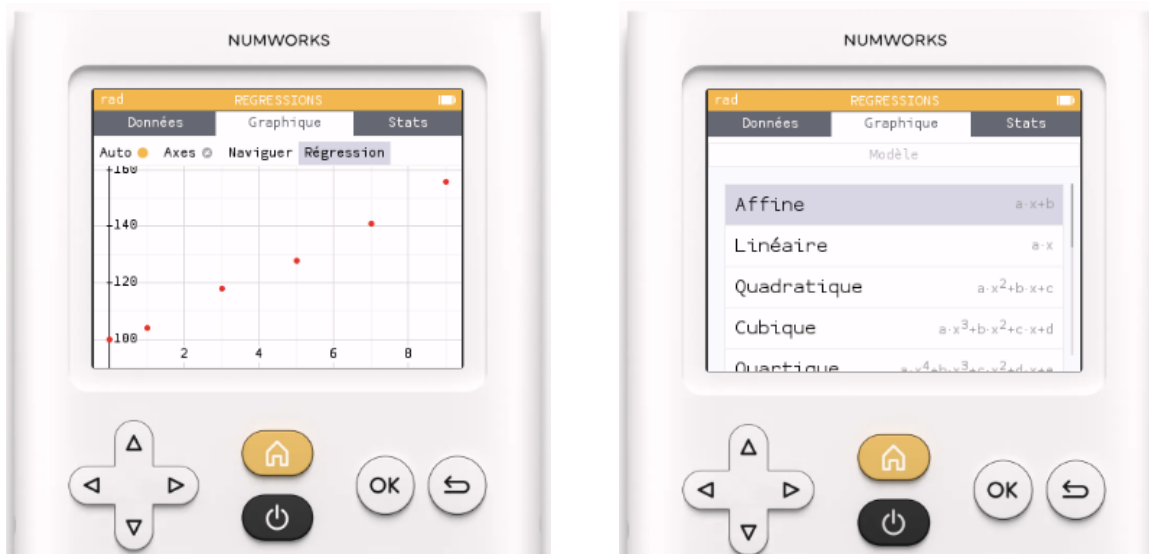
NUMWORKS

rad REGRESSIONS

| Données | Graphique | Stats |
|---|---|---|

Auto Axes Naviguer Régression

160

140

120

100

2 4 6 8

OK

NUMWORKS

rad REGRESSIONS

| Données | Graphique | Stats |
|---|---|---|

Modèle

Affine $a \cdot x+b$

Linéaire $a \cdot x$

Quadratique $a \cdot x^2+b \cdot x+c$

Cubique $a \cdot x^3+b \cdot x^2+c \cdot x+d$

Quartique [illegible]

OK